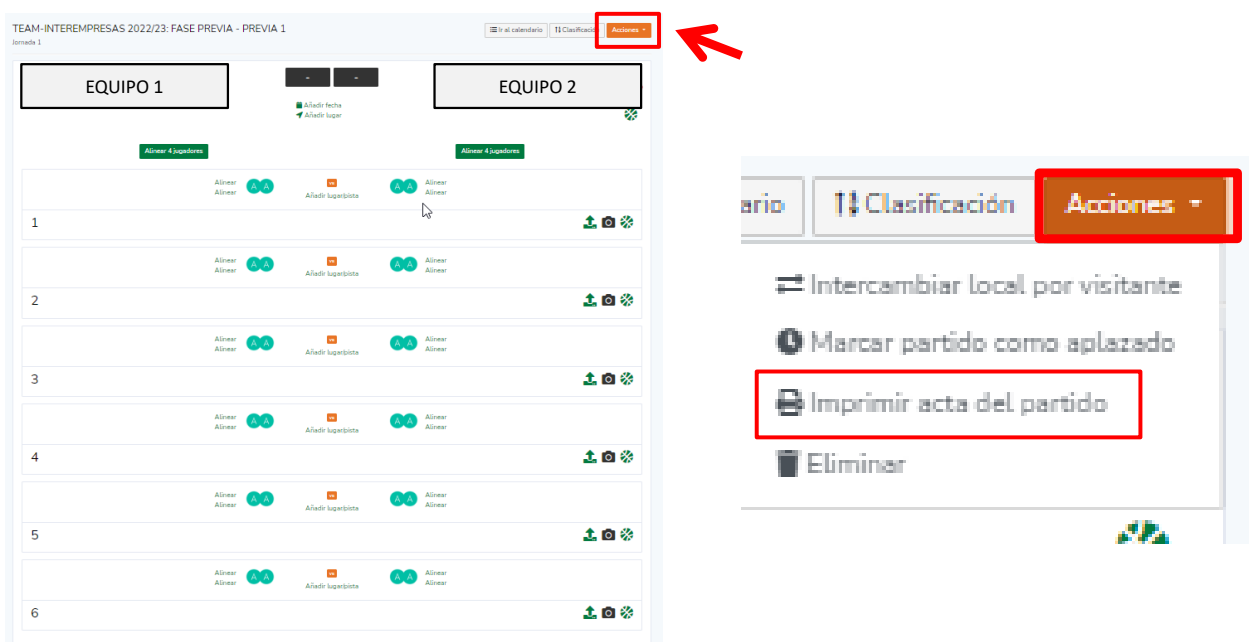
TEAM-INTERPRESAS 2022/23: FASE PREVIA - PREVIA 1
Jornada 1

Ir al calendario | Clasificación | Acciones

EQUIPO 1

- -

EQUIPO 2

Añadir fecha
Añadir lugar

Alinear 4 jugadores

Alinear 4 jugadores

Alinear Alinear A A Añadir lugar/pista A A Alinear Alinear
1

Alinear Alinear A A Añadir lugar/pista A A Alinear Alinear
2

Alinear Alinear A A Añadir lugar/pista A A Alinear Alinear
3

Alinear Alinear A A Añadir lugar/pista A A Alinear Alinear
4

Alinear Alinear A A Añadir lugar/pista A A Alinear Alinear
5

Alinear Alinear A A Añadir lugar/pista A A Alinear Alinear
6

ario | Clasificación | Acciones

Intercambiar local por visitante
Marcar partido como aplazado
Imprimir acta del partido
Eliminar